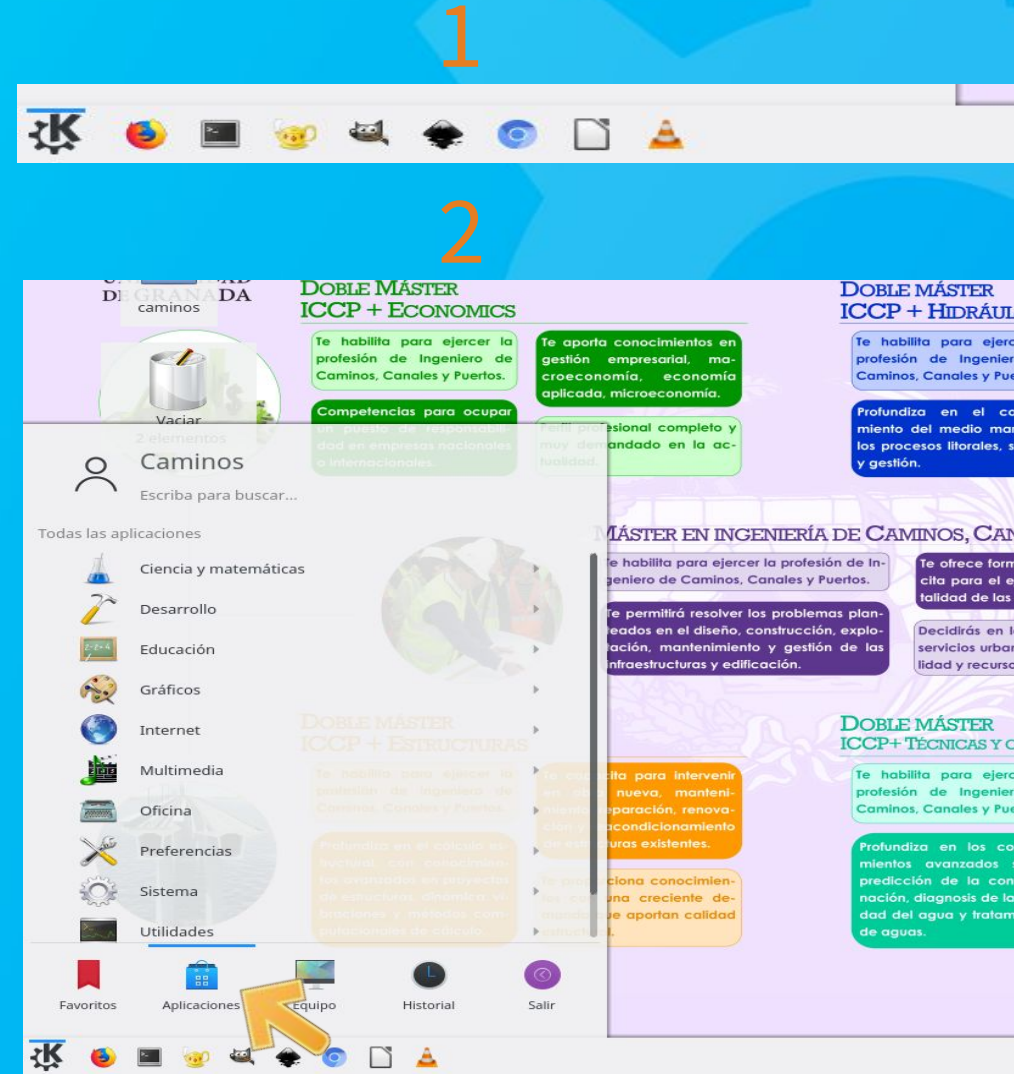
1

2

DE GRANADA
caminos

DOBLE MÁSTER
ICCP + ECONOMICS

Te habilita para ejercer la profesión de Ingeniero de Caminos, Canales y Puertos.

Te aporta conocimientos en gestión empresarial, macroeconomía, economía aplicada, microeconomía.

Competencias para ocupar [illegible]

Perfil profesional completo y muy demandado en la actualidad.

DOBLE MÁSTER
ICCP + HIDRÁUL

Te habilita para ejerc profesión de Ingenier Caminos, Canales y Pue

Profundiza en el co miento del medio mar los procesos litorales, s y gestión.

Vaciar
2 elementos

Caminos
Escriba para buscar...

Todas las aplicaciones
Ciencia y matemáticas
Desarrollo
Educación
Gráficos
Internet
Multimedia
Oficina
Preferencias
Sistema
Utilidades

MÁSTER EN INGENIERÍA DE CAMINOS, CAN

Te habilita para ejercer la profesión de Ingeniero de Caminos, Canales y Puertos.

Te ofrece form cita para el e talidad de las

Te permitirá resolver los problemas planteados en el diseño, construcción, explotación, mantenimiento y gestión de las infraestructuras y edificación.

Decidirás en l servicios urbar lidad y recurso

DOBLE MÁSTER
ICCP + ESTRUCTURAS

DOBLE MÁSTER
ICCP+ TÉCNICAS Y C

Te habilita para ejerc profesión de Ingenier Caminos, Canales y Pue

Profundiza en los co mientos avanzados predicción de la con nación, diagnosis de la dad del agua y tratam de aguas.

cita para intervenir nueva, mantenimiento reparación, renovación y acondicionamiento de estructuras existentes.

ciona conocimienuna creciente de que aportan calidad

Favoritos
Aplicaciones
Equipo
Historial
Salir